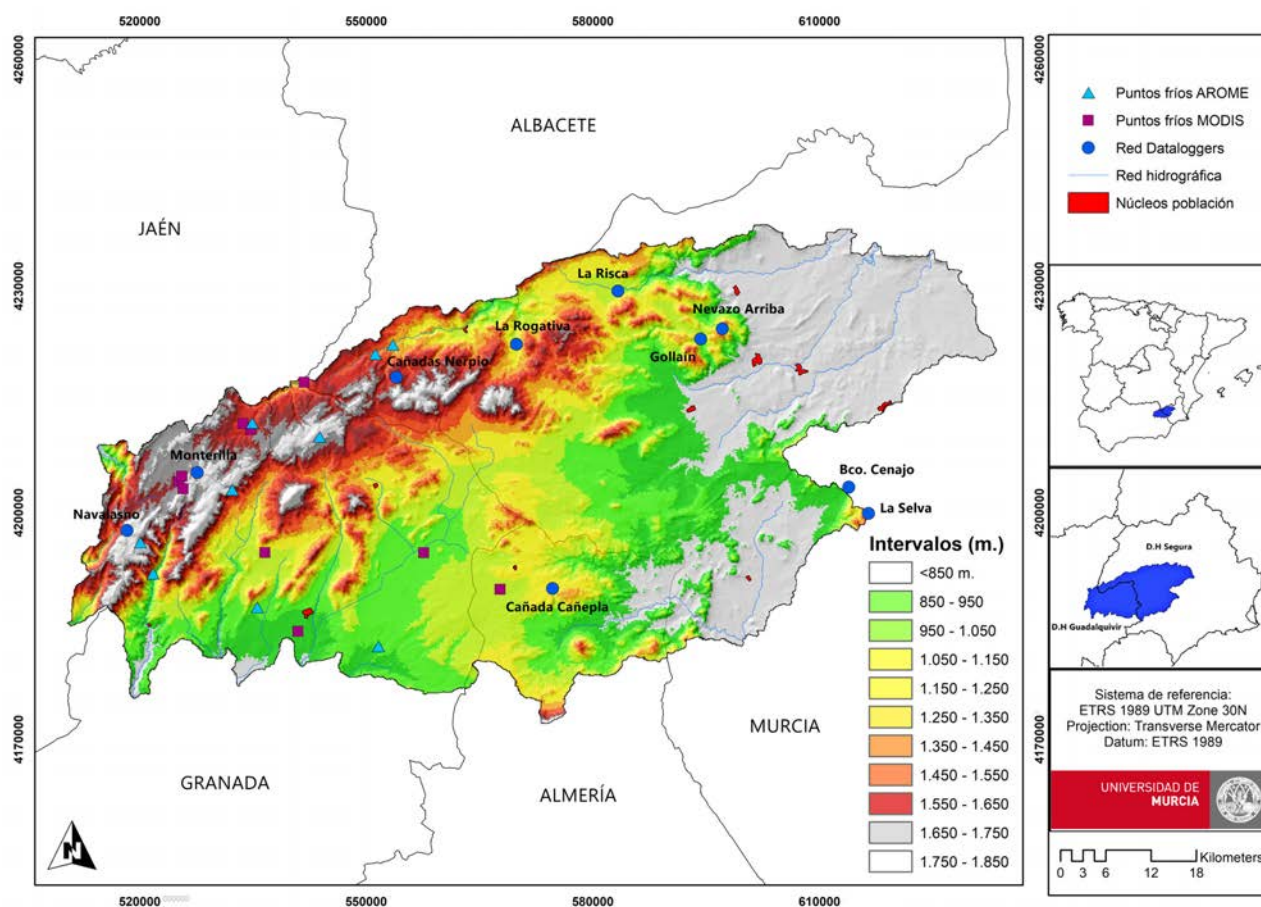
520000 550000 580000 610000

4260000

Puntos fríos AROME
Puntos fríos MODIS
Red Dataloggers
Red hidrográfica
Núcleos población

ALBACETE

JAÉN

4230000

La Risca
Nevazo Arriba
La Rogativa
Gollaín
Cañadas Nerpio

Monterilla

Navalasno

Bco. Cenajo
La Selva

4200000

D.H Segura
D.H Guadalquivir

Intervalos (m.)

| | |
|---|---|
| | <850 m. |
| | 850 - 950 |
| | 950 - 1.050 |
| | 1.050 - 1.150 |
| | 1.150 - 1.250 |
| | 1.250 - 1.350 |
| | 1.350 - 1.450 |
| | 1.450 - 1.550 |
| | 1.550 - 1.650 |
| | 1.650 - 1.750 |
| | 1.750 - 1.850 |

Cañada Cañepla

4170000

MURCIA

GRANADA

ALMERÍA

Sistema de referencia:
ETRS 1989 UTM Zone 30N
Projection: Transverse Mercator
Datum: ETRS 1989

UNIVERSIDAD DE
MURCIA

N

0 3 6 12 18 Kilometers

520000 550000 580000 610000